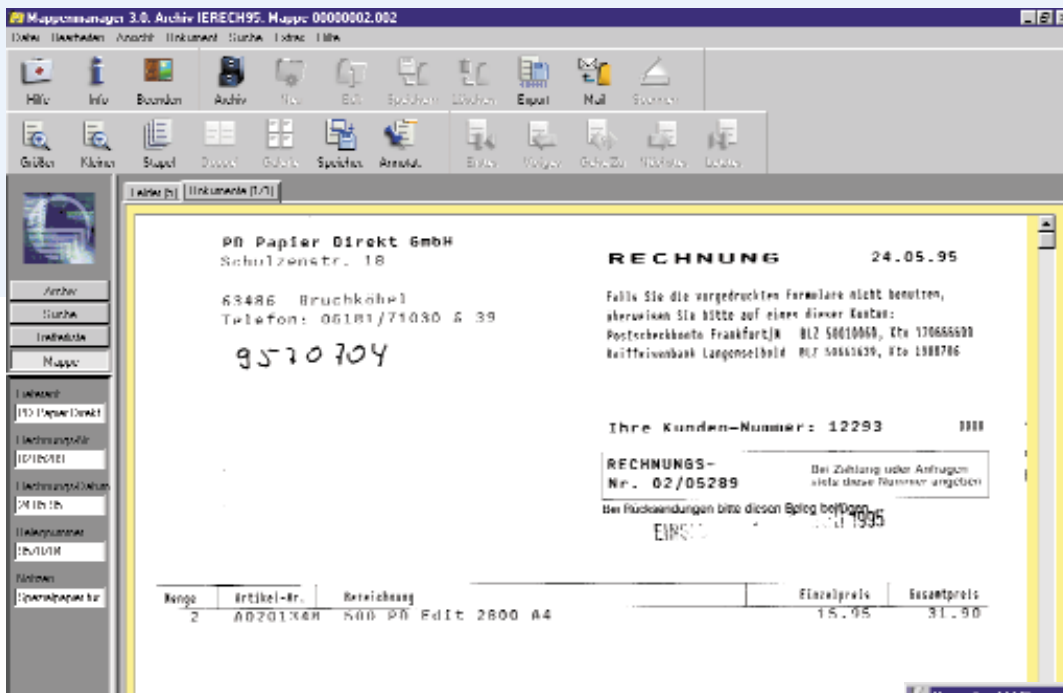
Mappenmanager 3.0. Archiv IERECH95. Mappe 00000002.002

Datei Bearbeiten Ansicht Dokument Suche Extras Hilfe

Hilfe Info Beenden Archiv Neu Edit Speichern Löschen Export Mail Scannen

Größer Kleiner Stapel Doppel Galerie Speichern Annotat. Erste Vorige Gehe Zu Nächste Letzte

Felder [5] Dokumente [1/3]

Archiv
Suche
Trefferliste
Mappe

Lieferant
PD Papier Direkt
Rechnungs-Nr
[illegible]
Rechnungs-Datum
24.05.95
Belegnummer
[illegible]
Notizen
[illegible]

PD Papier Direkt GmbH
Schulzenstr. 18

63486 Bruchköbel
Telefon: 06181/71030 & 39

9570704

RECHNUNG 24.05.95

Falls Sie die vorgedruckten Formulare nicht benutzen, überweisen Sie bitte auf einen dieser Konten:
Postscheckkonto Frankfurt/M BLZ 50010060, Kto 170666600
Raiffeisenbank Langenselbold BLZ 50661639, Kto 1900706

Ihre Kunden-Nummer: 12293

RECHNUNGS-
Nr. 02/05289

Bei Zahlung oder Anfragen stets diese Nummer angeben

Bei Rücksendungen bitte diesen Beleg beifügen

EING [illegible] 1995

| Menge | Artikel-Nr. | Bezeichnung | Einzelpreis | Gesamtpreis |
|---|---|---|---|---|
| 2 | A0201348 | 500 PD Edit 2800 A4 | 15.95 | 31.90 |